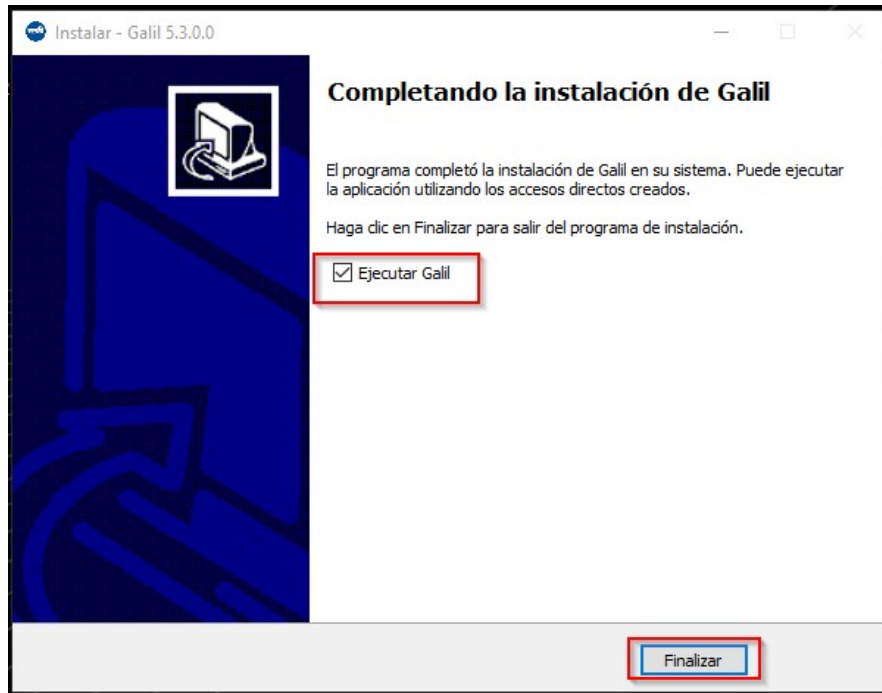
Instalar - Galil 5.3.0.0

Completando la instalación de Galil

El programa completó la instalación de Galil en su sistema. Puede ejecutar la aplicación utilizando los accesos directos creados.

Haga clic en Finalizar para salir del programa de instalación.

Ejecutar Galil

Finalizar